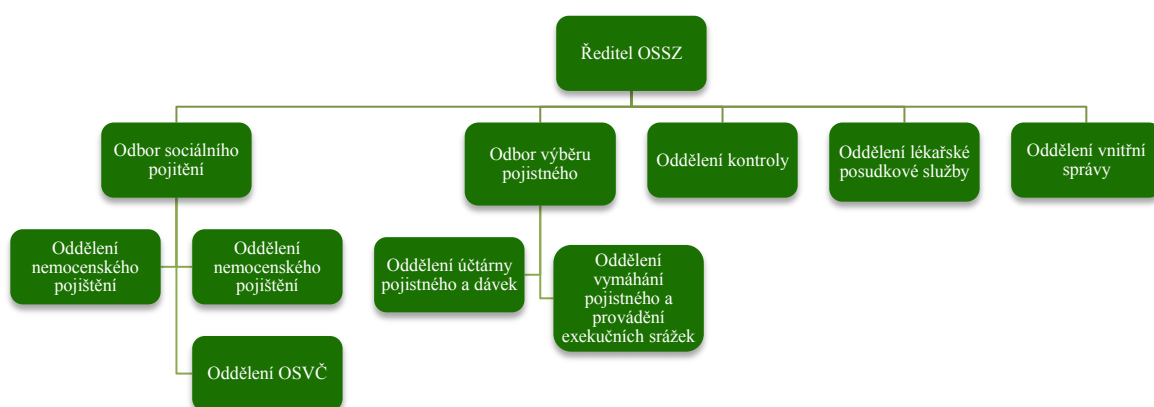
Ředitel OSSZ

Odbor sociálního pojitění

Odbor výběru pojistného

Oddělení kontroly

Oddělení lékařské posudkové služby

Oddělení vnitřní správy

Oddělení nemocenského pojištění

Oddělení nemocenského pojištění

Oddělení OSVČ

Oddělení účtárny pojistného a dávek

Oddělení vymáhání pojistného a provádění exekučních srážek